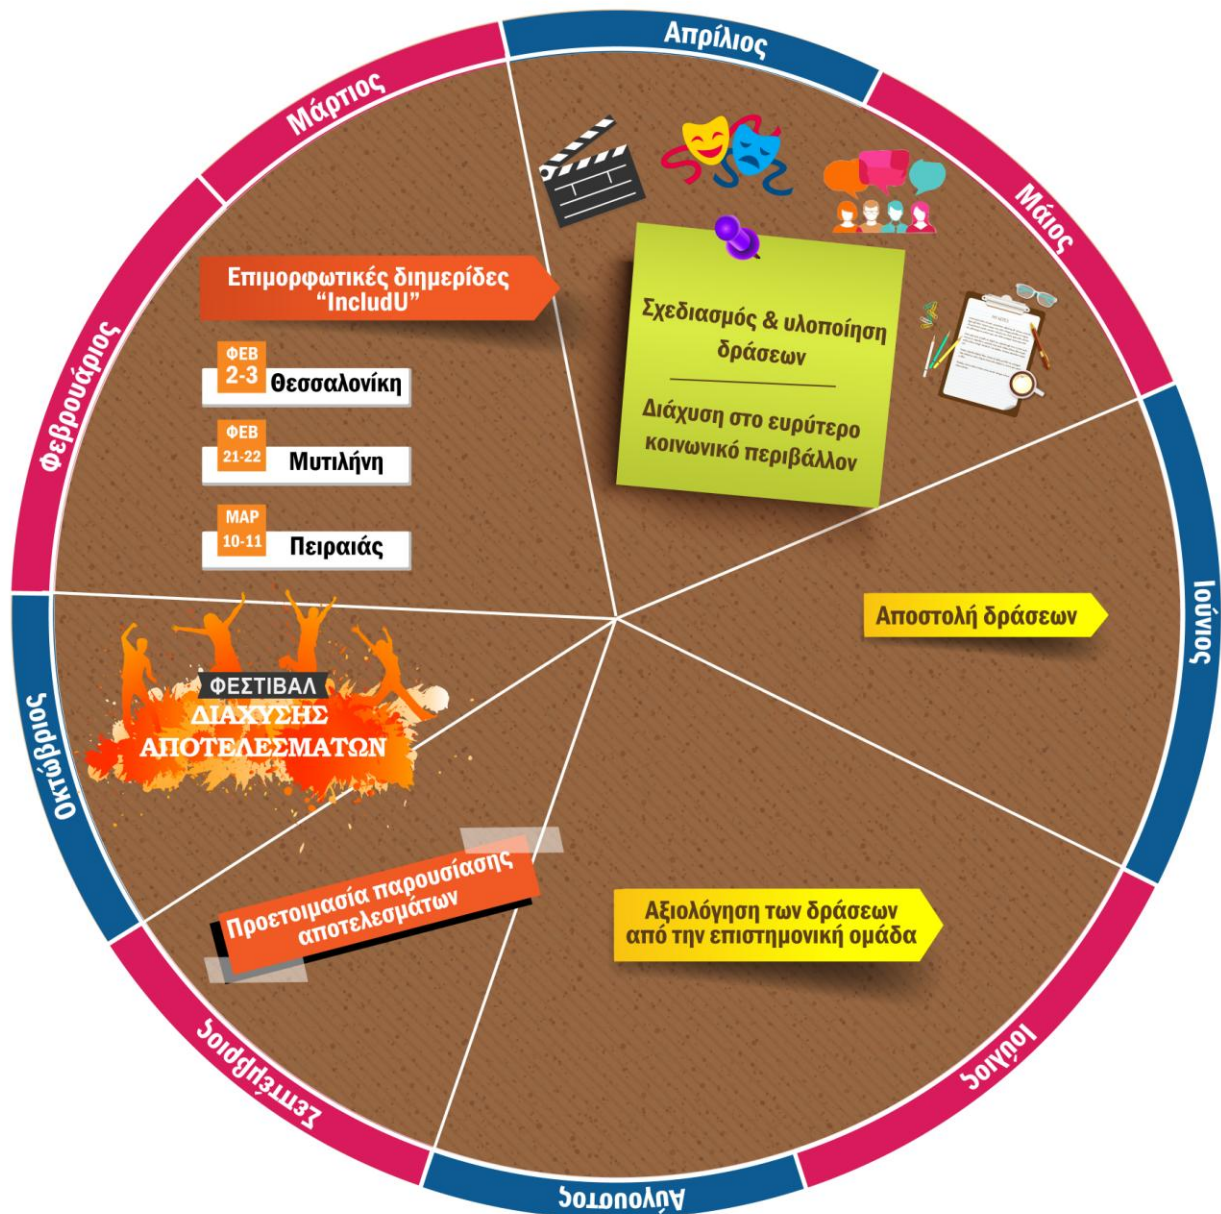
Απρίλιος

Μάιος

Ιούνιος

Ιούλιος

Αύγουστος

Σεπτέμβριος

Οκτώβριος

Φεβρουάριος

Μάρτιος

Επιμορφωτικές διημερίδες "IncludU"

ΦΕΒ 2-3 Θεσσαλονίκη

ΦΕΒ 21-22 Μυτιλήνη

ΜΑΡ 10-11 Πειραιάς

Σχεδιασμός & υλοποίηση δράσεων

Διάχυση στο ευρύτερο κοινωνικό περιβάλλον

Αποστολή δράσεων

Αξιολόγηση των δράσεων από την επιστημονική ομάδα

Προετοιμασία παρουσίασης αποτελεσμάτων

ΦΕΣΤΙΒΑΛ ΔΙΑΧΥΣΗΣ ΑΠΟΤΕΛΕΣΜΑΤΩΝ